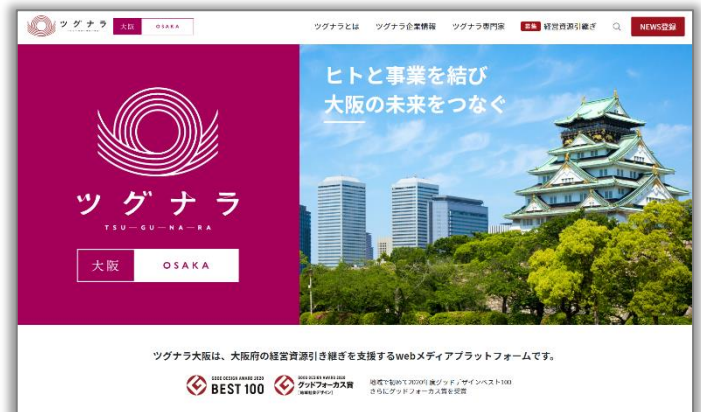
ツグナラ 大阪 OSAKA

ツグナラとは　ツグナラ企業情報　ツグナラ専門家　募集 経営資源引継ぎ　NEWS登録

ヒトと事業を結び
大阪の未来をつなぐ

ツグナラ
TSU—GU—NA—RA

大阪　OSAKA

ツグナラ大阪は、大阪府の経営資源引き継ぎを支援するwebメディアプラットフォームです。

GOOD DESIGN AWARD 2020 BEST 100　GOOD DESIGN AWARD 2020 グッドフォーカス賞 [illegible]

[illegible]2020年度グッドデザインベスト100
さらにグッドフォーカス賞を受賞